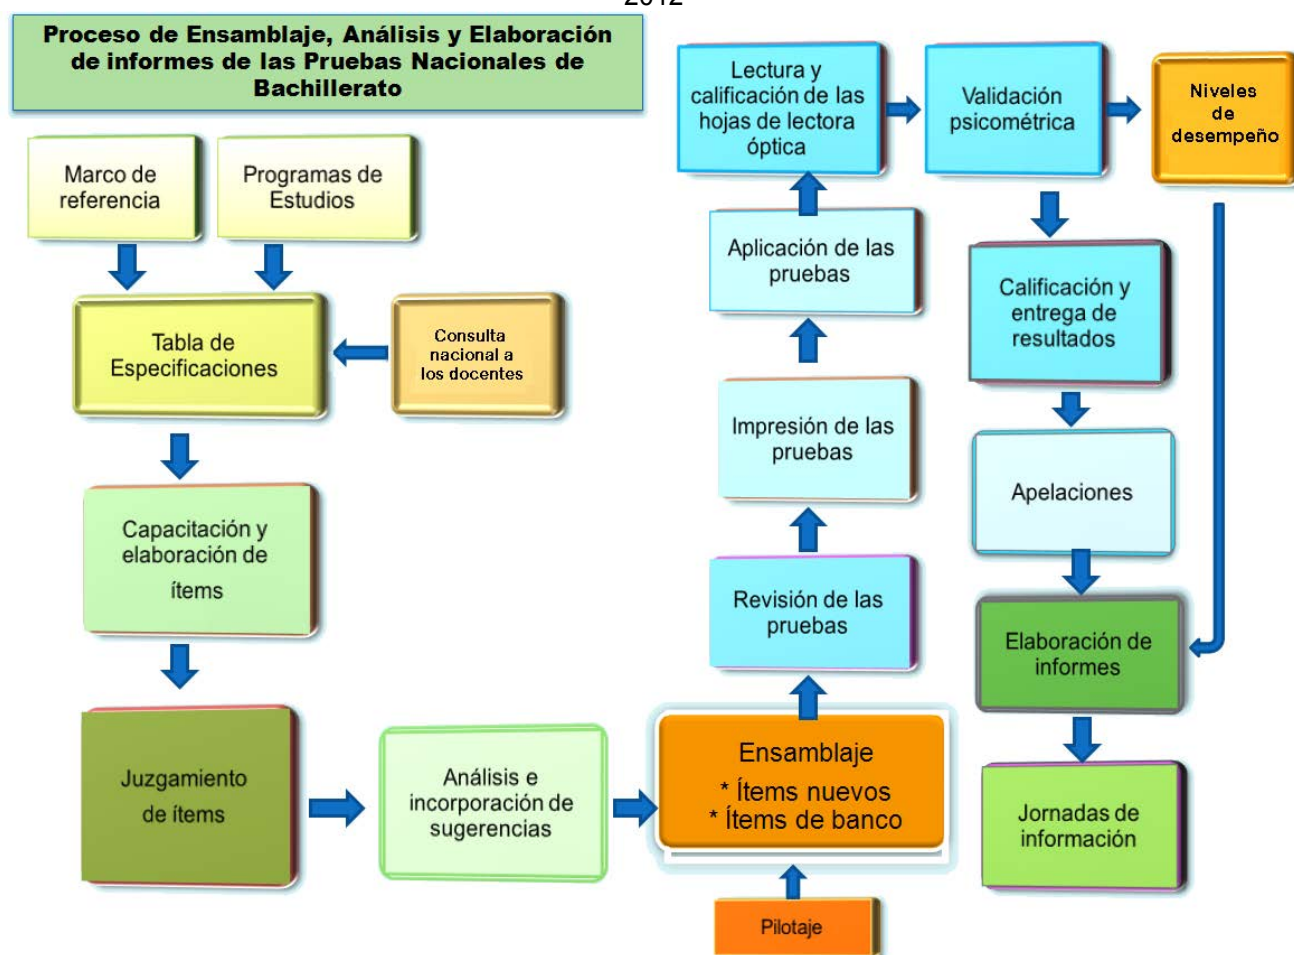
2012

Proceso de Ensamblaje, Análisis y Elaboración de informes de las Pruebas Nacionales de Bachillerato

Marco de referencia

Programas de Estudios

Tabla de Especificaciones

Consulta nacional a los docentes

Capacitación y elaboración de ítems

Juzgamiento de ítems

Análisis e incorporación de sugerencias

Ensamblaje
* Ítems nuevos
* Ítems de banco

Pilotaje

Revisión de las pruebas

Impresión de las pruebas

Aplicación de las pruebas

Lectura y calificación de las hojas de lectora óptica

Validación psicométrica

Niveles de desempeño

Calificación y entrega de resultados

Apelaciones

Elaboración de informes

Jornadas de información